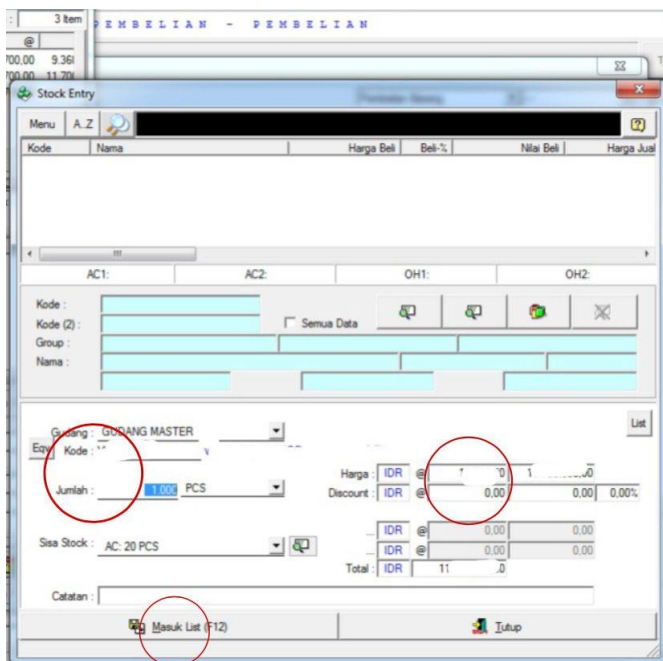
3 Item
PEMBELIAN - PEMBELIAN
@
700,00 9.36
700,00 11.70

Stock Entry
Menu A..Z

| Kode | Nama | Harga Beli | Beli-% | Nilai Beli | Harga Jual |
|---|---|---|---|---|---|

AC1: AC2: OH1: OH2:

Kode :
Kode (2) :
Group :
Nama :
Semua Data

List
Gudang : GUDANG MASTER
Equ Kode : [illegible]
Jumlah : 1,000 PCS
Harga : IDR @ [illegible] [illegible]
Discount : IDR @ 0,00 0,00 0,00%
Sisa Stock : AC: 20 PCS
IDR @ 0,00 0,00
IDR @ 0,00 0,00
Total : IDR 11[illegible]0
Catatan :

Masuk List (F12)
Tutup